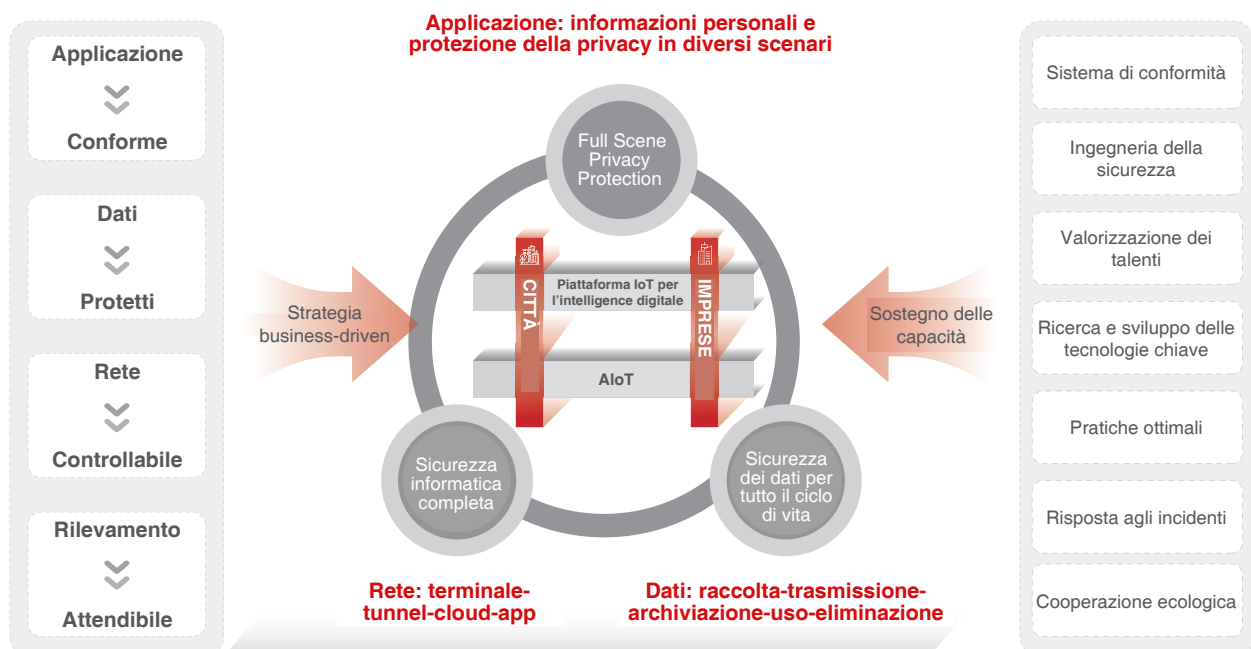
Applicazione

Conforme

Dati

Protetti

Rete

Controllabile

Rilevamento

Attendibile

Applicazione: informazioni personali e protezione della privacy in diversi scenari

Full Scene Privacy Protection

Strategia business-driven

CITTÀ

Piattaforma IoT per l'intelligence digitale

IMPRESE

AIoT

Sostegno delle capacità

Sicurezza informatica completa

Sicurezza dei dati per tutto il ciclo di vita

Rete: terminale-tunnel-cloud-app

Dati: raccolta-trasmissione-archiviazione-uso-eliminazione

Sistema di conformità

Ingegneria della sicurezza

Valorizzazione dei talenti

Ricerca e sviluppo delle tecnologie chiave

Pratiche ottimali

Risposta agli incidenti

Cooperazione ecologica